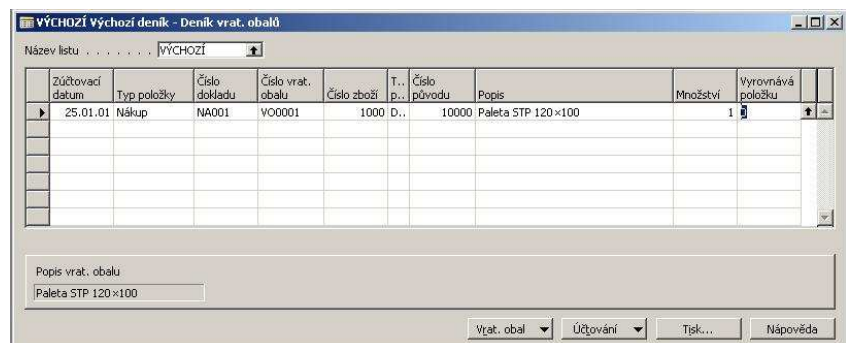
VÝCHOZÍ Výchozí deník - Deník vrat. obalů

Název listu . . . . . . . VÝCHOZÍ

| Zúčtovací datum | Typ položky | Číslo dokladu | Číslo vrat. obalu | Číslo zboží | T... p... | Číslo původu | Popis | Množství | Vyrovnává položku |
|---|---|---|---|---|---|---|---|---|---|
| 25.01.01 | Nákup | NA001 | VO0001 | 1000 | D... | 10000 | Paleta STP 120×100 | 1 | |

Popis vrat. obalu
Paleta STP 120×100

Vrat. obal ▼ Účtování ▼ Tisk... Nápověda